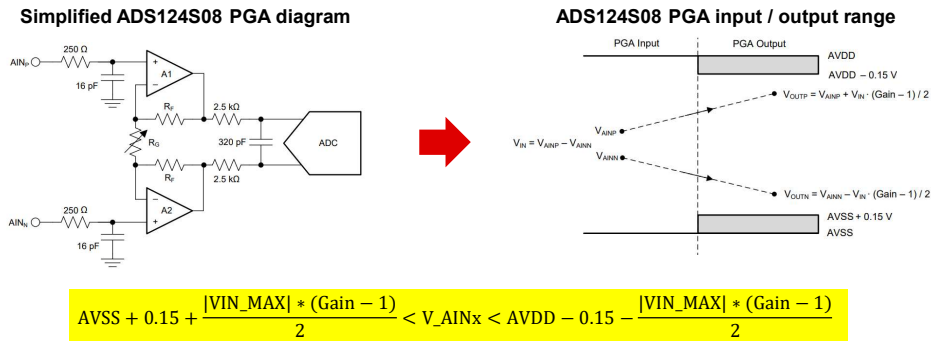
Simplified ADS124S08 PGA diagram

$AIN_P$
250 Ω
16 pF
A1
$R_F$
2.5 kΩ
$R_G$
320 pF
ADC
$R_F$
2.5 kΩ
A2
$AIN_N$
250 Ω
16 pF

ADS124S08 PGA input / output range

PGA Input
PGA Output
AVDD
AVDD – 0.15 V
$V_{OUTP} = V_{AINP} + V_{IN} \cdot (Gain - 1) / 2$
$V_{AINP}$
$V_{IN} = V_{AINP} - V_{AINN}$
$V_{AINN}$
$V_{OUTN} = V_{AINN} - V_{IN} \cdot (Gain - 1) / 2$
AVSS + 0.15 V
AVSS

$AVSS + 0.15 + \frac{|VIN\_MAX| * (Gain - 1)}{2} < V\_AINx < AVDD - 0.15 - \frac{|VIN\_MAX| * (Gain - 1)}{2}$